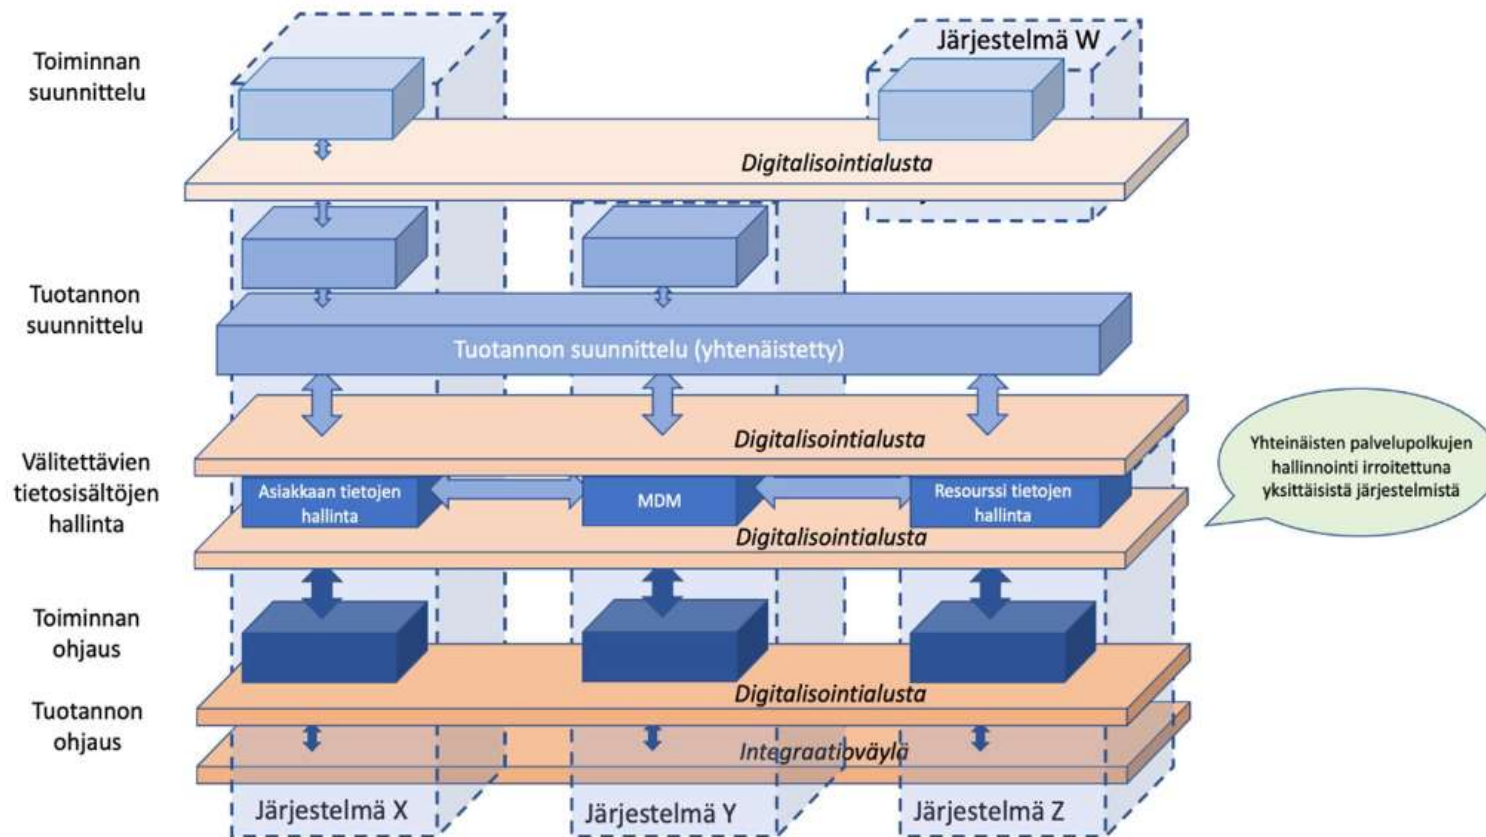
Toiminnan suunnittelu

Järjestelmä W

Digitalisointialusta

Tuotannon suunnittelu

Tuotannon suunnittelu (yhtenäistetty)

Digitalisointialusta

Välitettävien tietosisältöjen hallinta

Asiakkaan tietojen hallinta

MDM

Resourssi tietojen hallinta

Yhteinäisten palvelupolkujen hallinnointi irroitettuna yksittäisistä järjestelmistä

Digitalisointialusta

Toiminnan ohjaus

Digitalisointialusta

Tuotannon ohjaus

Integraatioväylä

Järjestelmä X

Järjestelmä Y

Järjestelmä Z